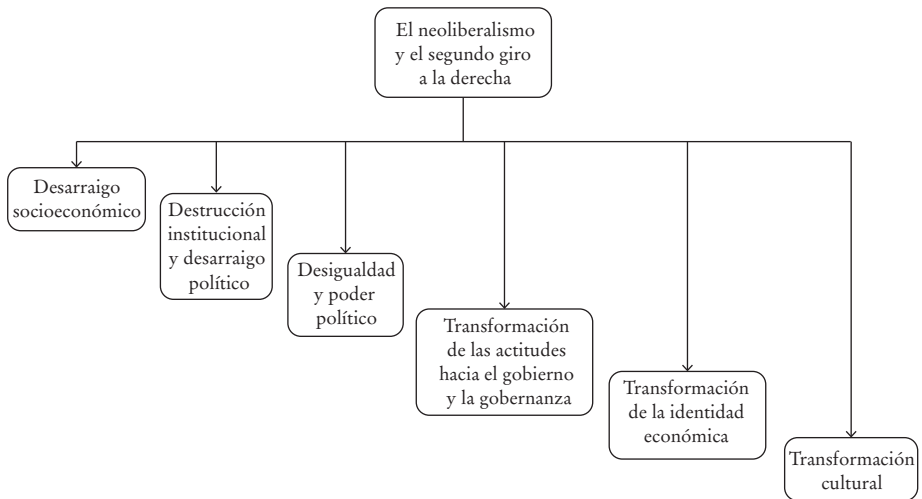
El neoliberalismo y el segundo giro a la derecha

Desarraigo socioeconómico

Destrucción institucional y desarraigo político

Desigualdad y poder político

Transformación de las actitudes hacia el gobierno y la gobernanza

Transformación de la identidad económica

Transformación cultural